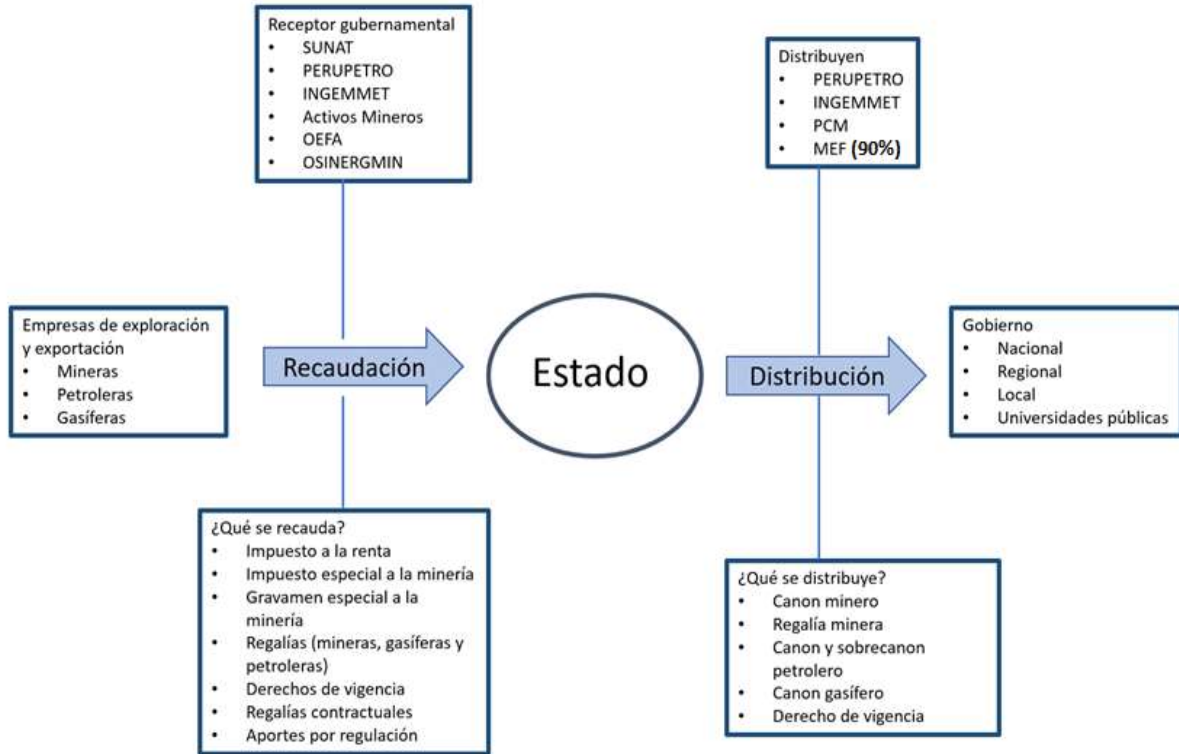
Receptor gubernamental
- SUNAT
- PERUPETRO
- INGEMMET
- Activos Mineros
- OEFA
- OSINERGMIN

Distribuyen
- PERUPETRO
- INGEMMET
- PCM
- MEF (90%)

Empresas de exploración y exportación
- Mineras
- Petroleras
- Gasíferas

Recaudación

Estado

Distribución

Gobierno
- Nacional
- Regional
- Local
- Universidades públicas

¿Qué se recauda?
- Impuesto a la renta
- Impuesto especial a la minería
- Gravamen especial a la minería
- Regalías (mineras, gasíferas y petroleras)
- Derechos de vigencia
- Regalías contractuales
- Aportes por regulación

¿Qué se distribuye?
- Canon minero
- Regalía minera
- Canon y sobrecanon petrolero
- Canon gasífero
- Derecho de vigencia